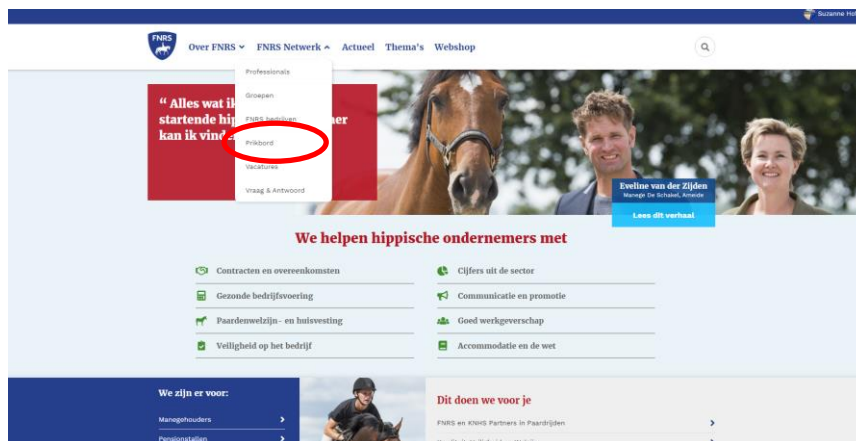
Suzanne Ho

FNRS

Over FNRS ⌄ FNRS Netwerk ⌃ Actueel Thema's Webshop

Professionals
Groepen
FNRS bedrijven
Prikbord
Vacatures
Vraag & Antwoord

" Alles wat ik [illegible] startende hip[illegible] ner kan ik vind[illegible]

Eveline van der Zijden
Manege De Schakel, Ameide

Lees dit verhaal

We helpen hippische ondernemers met

Contracten en overeenkomsten
Clijfers uit de sector
Gezonde bedrijfsvoering
Communicatie en promotie
Paardenwelzijn- en huisvesting
Goed werkgeverschap
Veiligheid op het bedrijf
Accommodatie en de wet

We zijn er voor:
Manegehouders
Pensionstallen

Dit doen we voor je
FNRS en KNHS Partners in Paardrijden
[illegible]